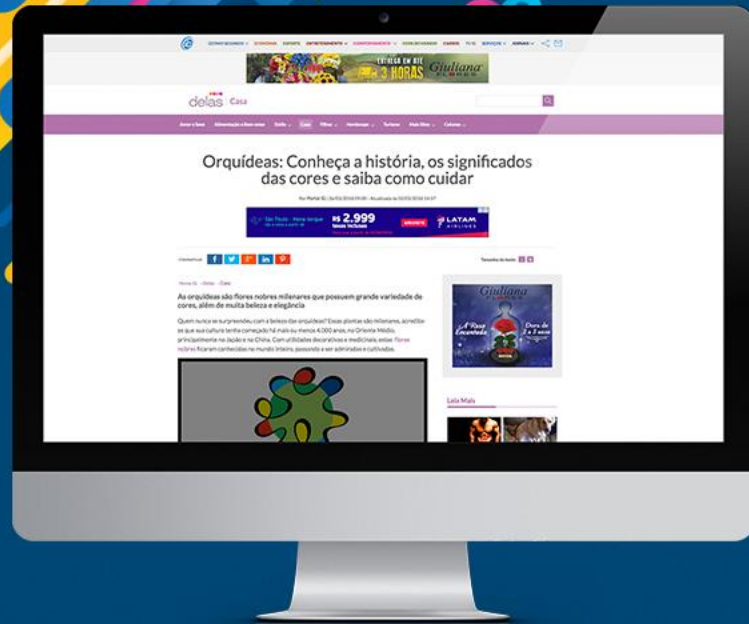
ÚLTIMO SEGUNDO ECONOMIA ESPORTE ENTRETENIMENTO COMPORTAMENTO COMUNIDADE CARROS TV IG SERVIÇOS JORNAIS

ENTREGA EM ATÉ 3 HORAS Giuliana FLORES

delas Casa

Orquídeas: Conheça a história, os significados das cores e saiba como cuidar

São Paulo - Nova Iorque R$ 2.999 LATAM AIRLINES

As orquídeas são flores nobres milenares que possuem grande variedade de cores, além de muita beleza e elegância

Giuliana FLORES

A Rosa Encantada

Leia Mais